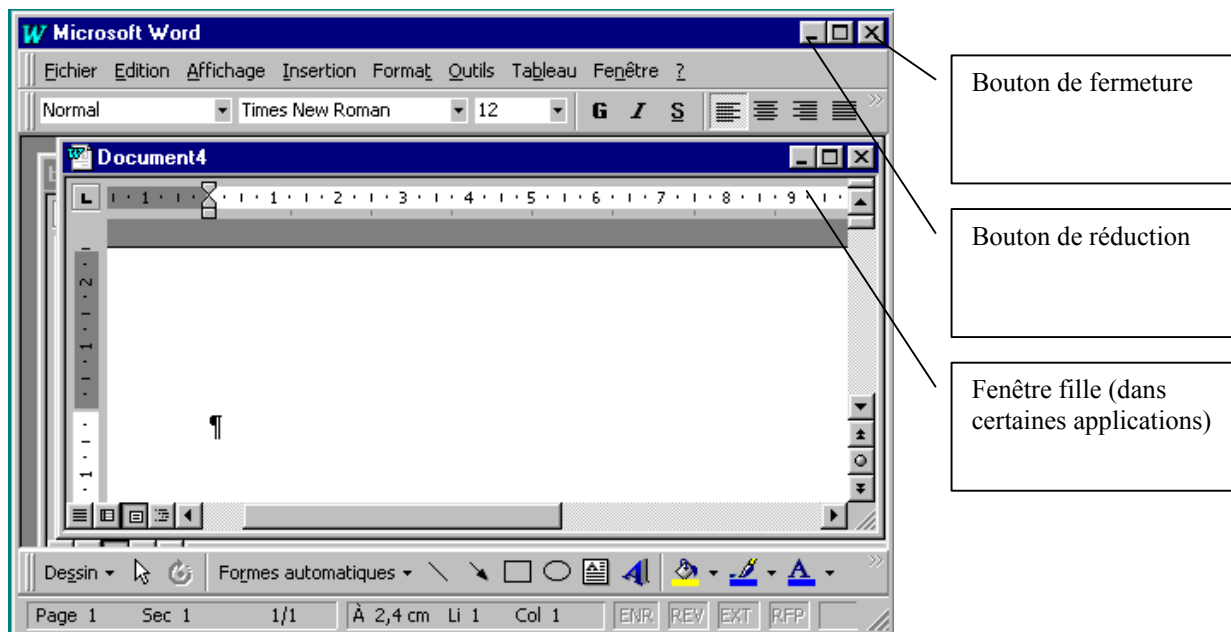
Microsoft Word

Fichier Edition Affichage Insertion Format Outils Tableau Fenêtre ?

Normal Times New Roman 12 G I S

Document4

· 1 · 1 · 2 · 3 · 4 · 5 · 6 · 7 · 8 · 9

2 · 1 · 1

¶

Dessin Formes automatiques

Page 1 Sec 1 1/1 À 2,4 cm Li 1 Col 1 ENR REV EXT RFP

Bouton de fermeture

Bouton de réduction

Fenêtre fille (dans certaines applications)